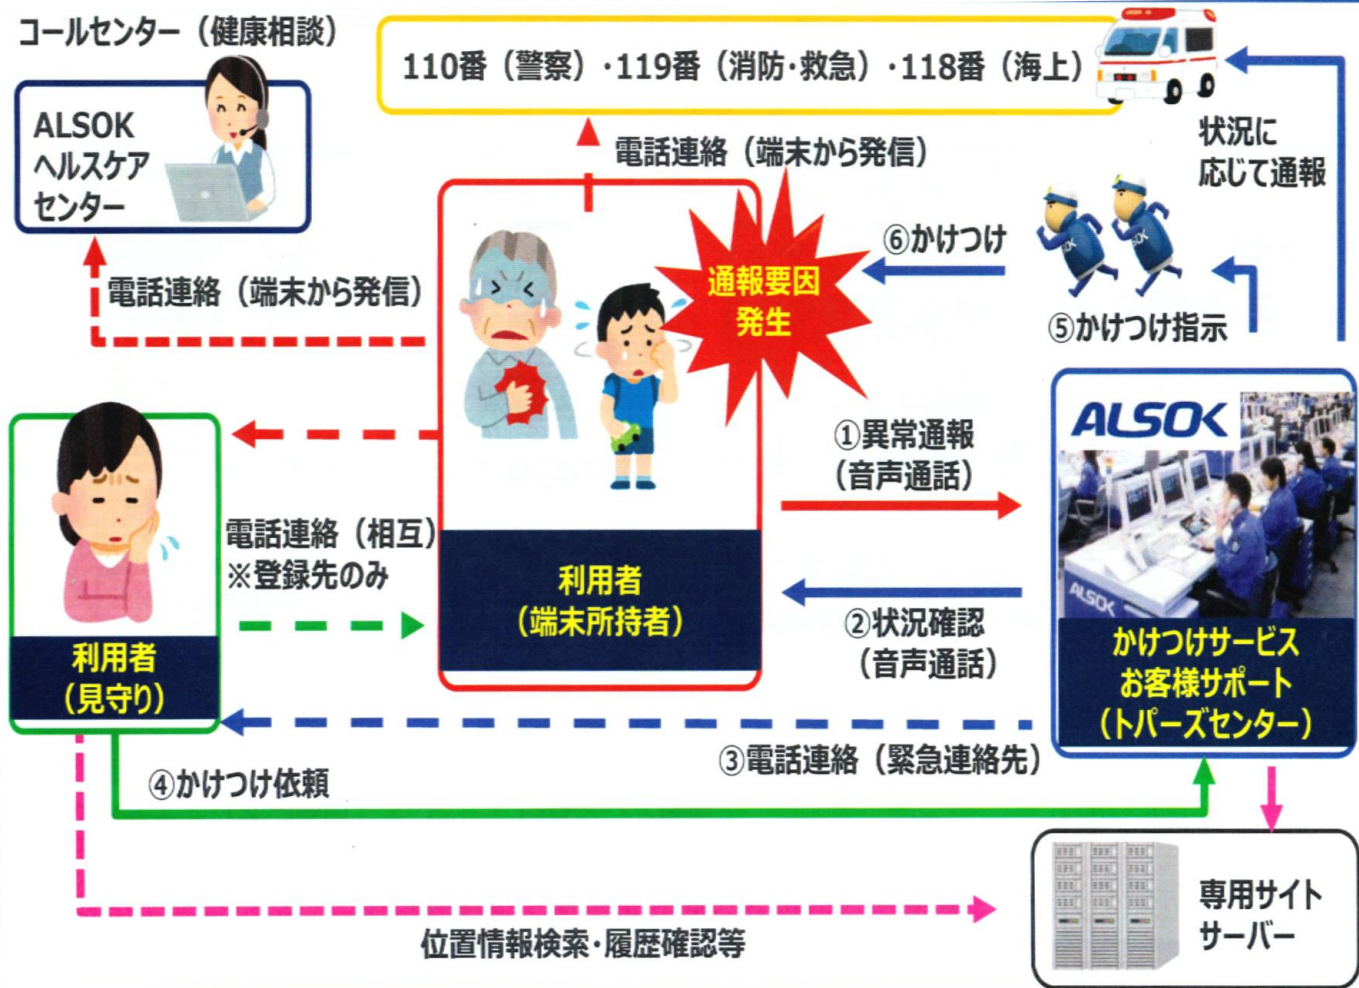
コールセンター（健康相談）

ALSOK
ヘルスケア
センター

110番（警察）･119番（消防･救急）･118番（海上）

電話連絡（端末から発信）

状況に
応じて通報

通報要因
発生

⑥かけつけ

⑤かけつけ指示

電話連絡（端末から発信）

ALSOK

①異常通報
（音声通話）

電話連絡（相互）
※登録先のみ

利用者
（端末所持者）

②状況確認
（音声通話）

かけつけサービス
お客様サポート
（トパーズセンター）

利用者
（見守り）

③電話連絡（緊急連絡先）

④かけつけ依頼

専用サイト
サーバー

位置情報検索･履歴確認等